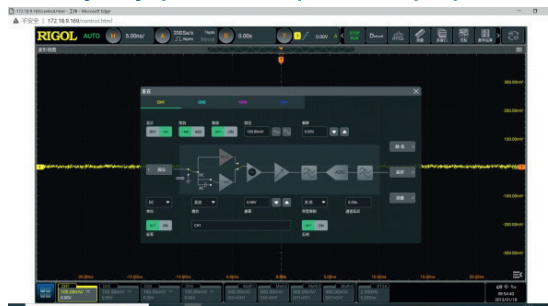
172.18.9.169/control.html - 工作 - Microsoft Edge
不安全 | 172.18.9.169/control.html

RIGOL AUTO H 5.00ms/ 200kSa/s 1Mpts T 0.00s 0.00V

通道

CH1 CH2 CH3 CH4

OFF ON
DC
CH1

300.0mV
200.0mV
100.0mV
-100.0mV
-200.0mV
-300.0mV

2019/01/18